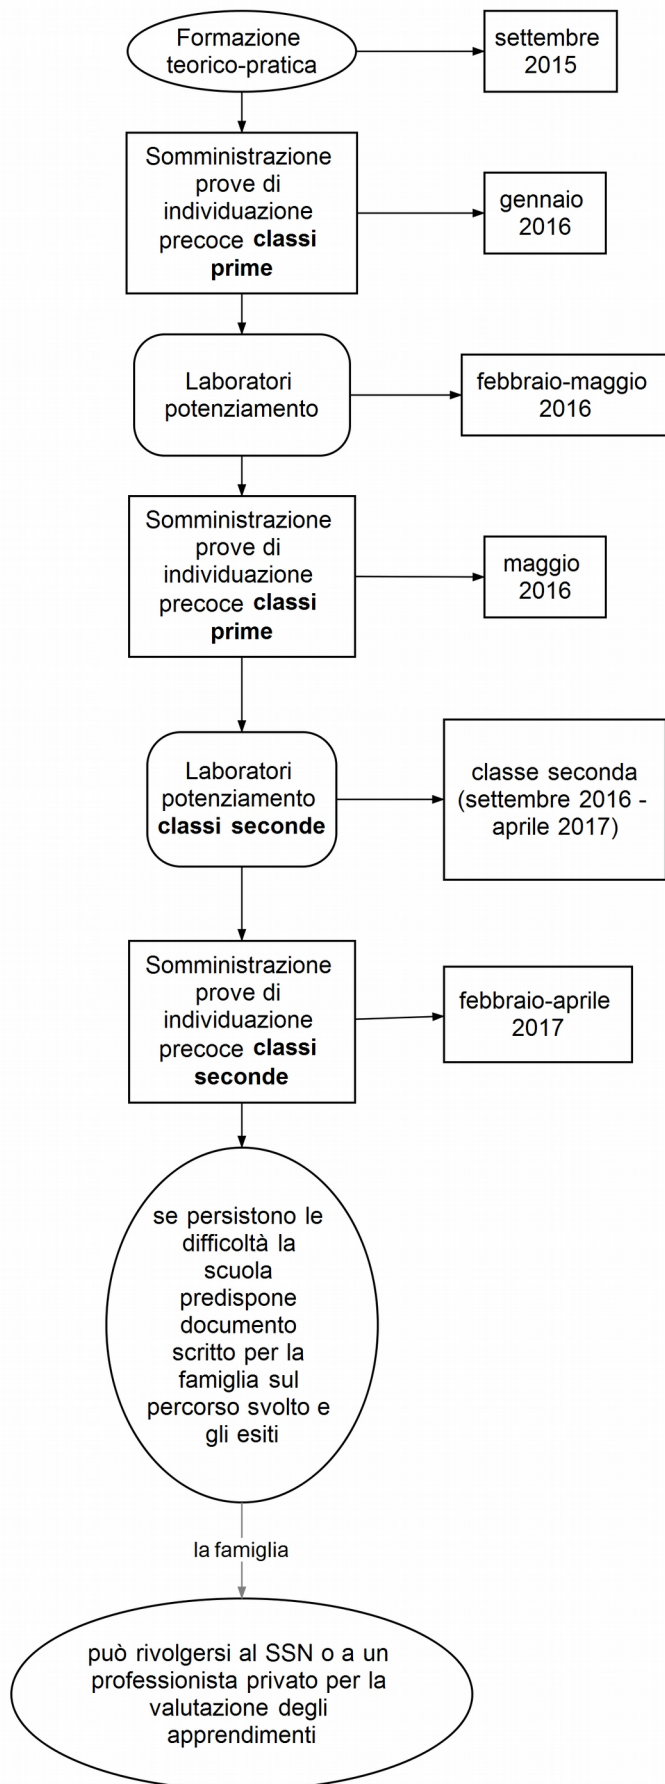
Formazione teorico-pratica

settembre 2015

Somministrazione prove di individuazione precoce **classi prime**

gennaio 2016

Laboratori potenziamento

febbraio-maggio 2016

Somministrazione prove di individuazione precoce **classi prime**

maggio 2016

Laboratori potenziamento **classi seconde**

classe seconda (settembre 2016 - aprile 2017)

Somministrazione prove di individuazione precoce **classi seconde**

febbraio-aprile 2017

se persistono le difficoltà la scuola predispone documento scritto per la famiglia sul percorso svolto e gli esiti

la famiglia

può rivolgersi al SSN o a un professionista privato per la valutazione degli apprendimenti